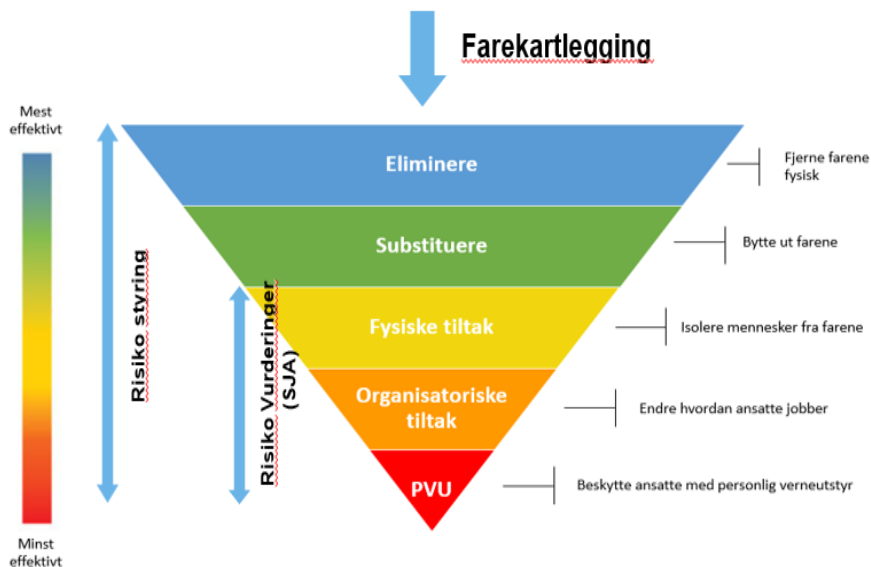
Farekartlegging

Mest effektivt

Minst effektivt

Risiko styring

Risiko Vurderinger (SJA)

Eliminere

Substituere

Fysiske tiltak

Organisatoriske tiltak

PVU

Fjerne farene fysisk

Bytte ut farene

Isolere mennesker fra farene

Endre hvordan ansatte jobber

Beskytte ansatte med personlig verneutstyr